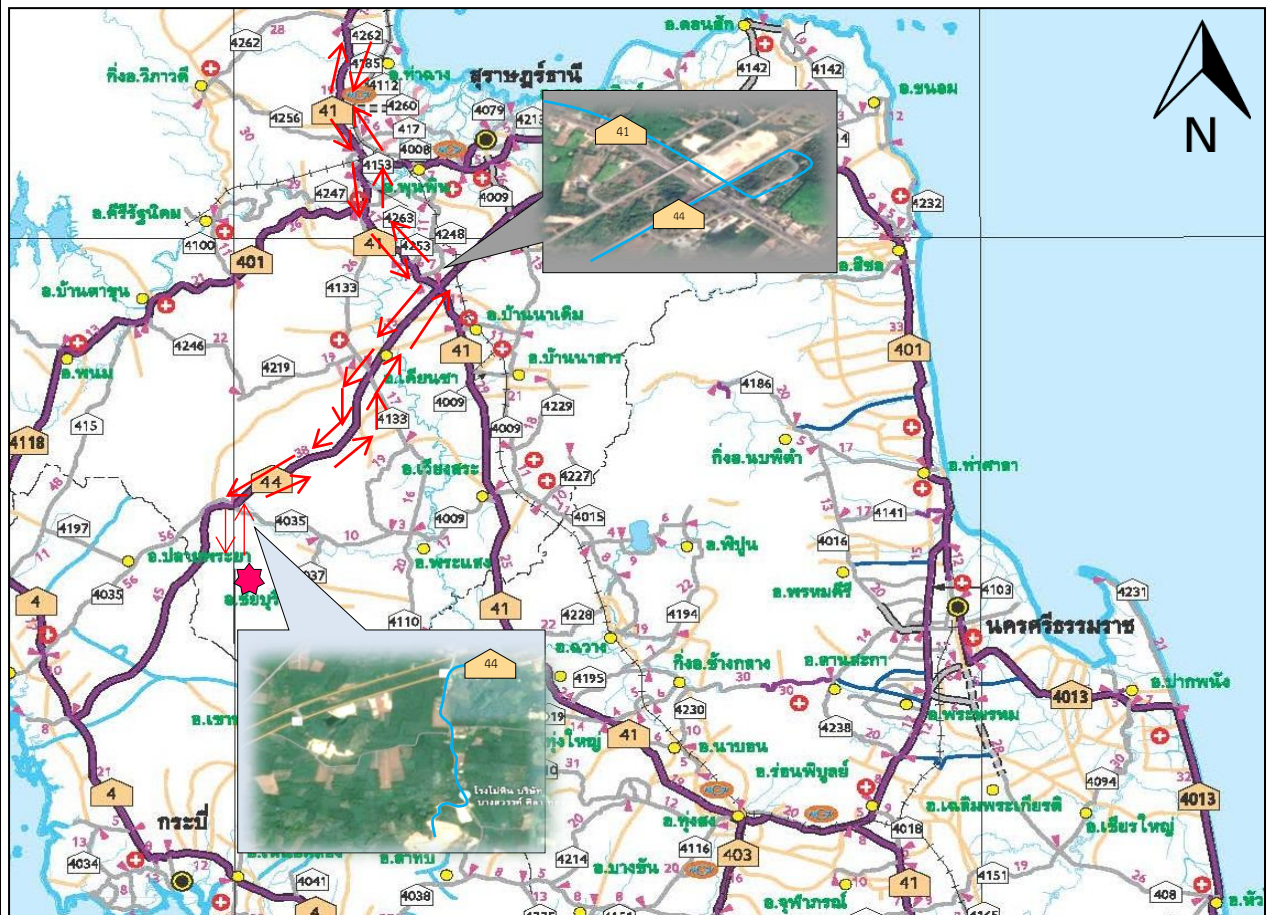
N

4262
4262
4285
4112
4260
กิ่งอ.วิภาวดี
อ.ท่าฉาง
สุราษฎร์ธานี
4079
4213
41
4256
417
4008
4153
4009
อ.พุนพิน
4247
อ.คีรีรัฐนิคม
4263
4100
41
4253
4248
401
41
44
อ.ดอนสัก
4142
4142
อ.ขนอม
4232
อ.สิชล
401
อ.บ้านตาขุน
4133
อ.บ้านนาเดิม
4246
41
อ.บ้านนาสาร
4219
อ.พนม
อ.เคียนซา
4009
4229
4186
4133
4118
415
4009
อ.เวียงสระ
กิ่งอ.นบพิตำ
อ.ท่าศาลา
4227
44
4015
4197
4035
4009
4141
อ.ปลายพระยา
อ.พิปูน
4016
4035
อ.พระแสง
4
อ.ชัยบุรี
4037
41
4194
4103
อ.พรหมคีรี
4231
4110
4228
นครศรีธรรมราช
44
อ.ฉวาง
กิ่งอ.ช้างกลาง
4195
อ.ลานสกา
4013
อ.ปากพนัง
อ.เขา
4230
ทุ่งใหญ่
41
4238
อ.นาบอน
อ.พระพรหม
โรงโม่หิน บริษัท บางสวรรค์ ศิลา
4
อ.ร่อนพิบูลย์
4094
4013
กระบี่
อ.เฉลิมพระเกียรติ
อ.ทุ่งสง
4018
อ.เชียรใหญ่
4116
403
4034
4214
อ.ลำทับ
อ.บางขัน
41
4151
4041
4038
อ.จุฬาภรณ์
408
อ.หัว
4